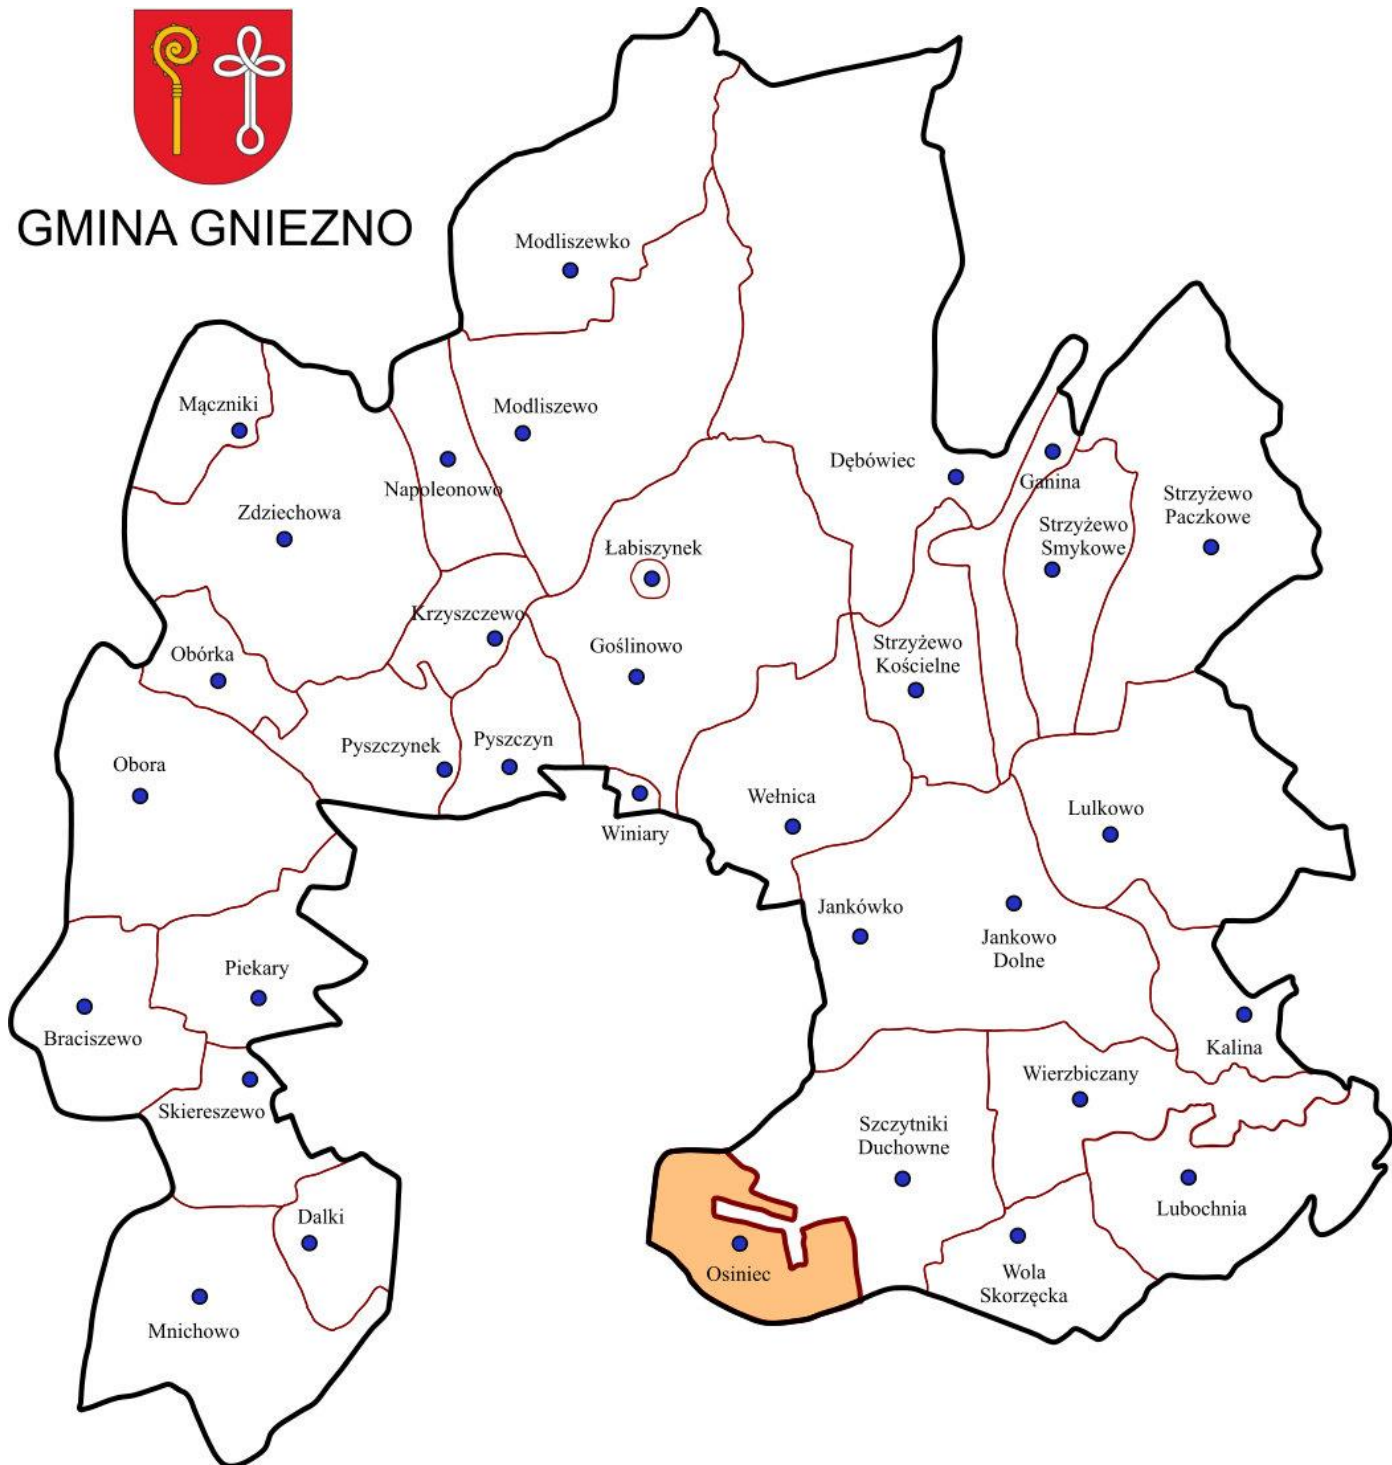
GMINA GNIEZNO

Modliszewko

Mączniki

Modliszewo

Napoleonowo

Dębówiec

Ganina

Strzyżewo Paczkowe

Zdziechowa

Strzyżewo Smykowe

Łabiszynek

Krzyszczewo

Obórka

Goślinowo

Strzyżewo Kościelne

Pyszczynek

Pyszczyn

Obora

Winiary

Wełnica

Lulkowo

Jankówko

Jankowo Dolne

Piekary

Braciszewo

Kalina

Skiereszewo

Wierzbiczany

Szczytniki Duchowne

Lubochnia

Dalki

Osiniec

Wola Skorzęcka

Mnichowo